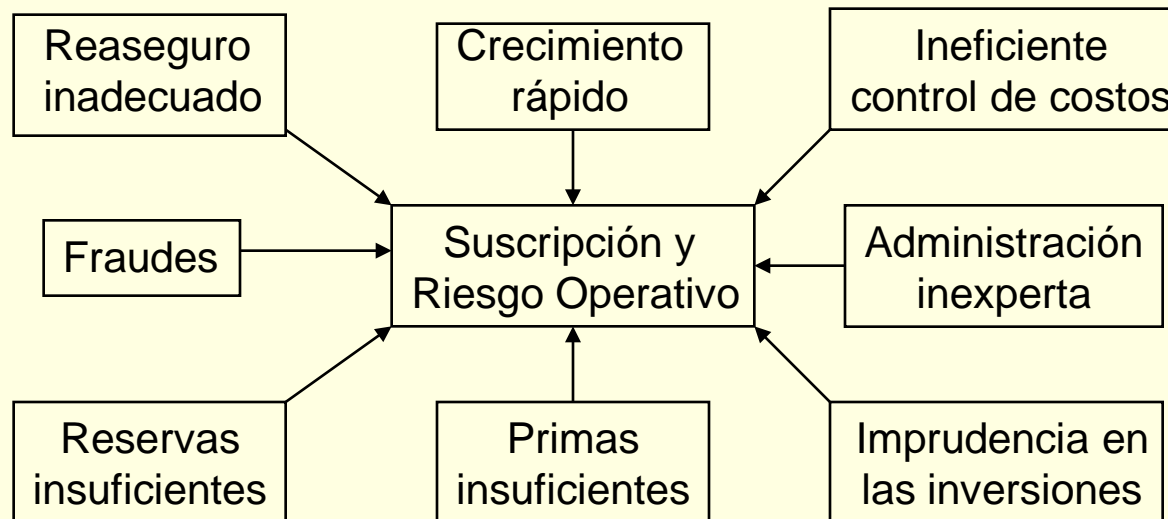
Reaseguro inadecuado

Crecimiento rápido

Ineficiente control de costos

Fraudes

Suscripción y Riesgo Operativo

Administración inexperta

Reservas insuficientes

Primas insuficientes

Imprudencia en las inversiones